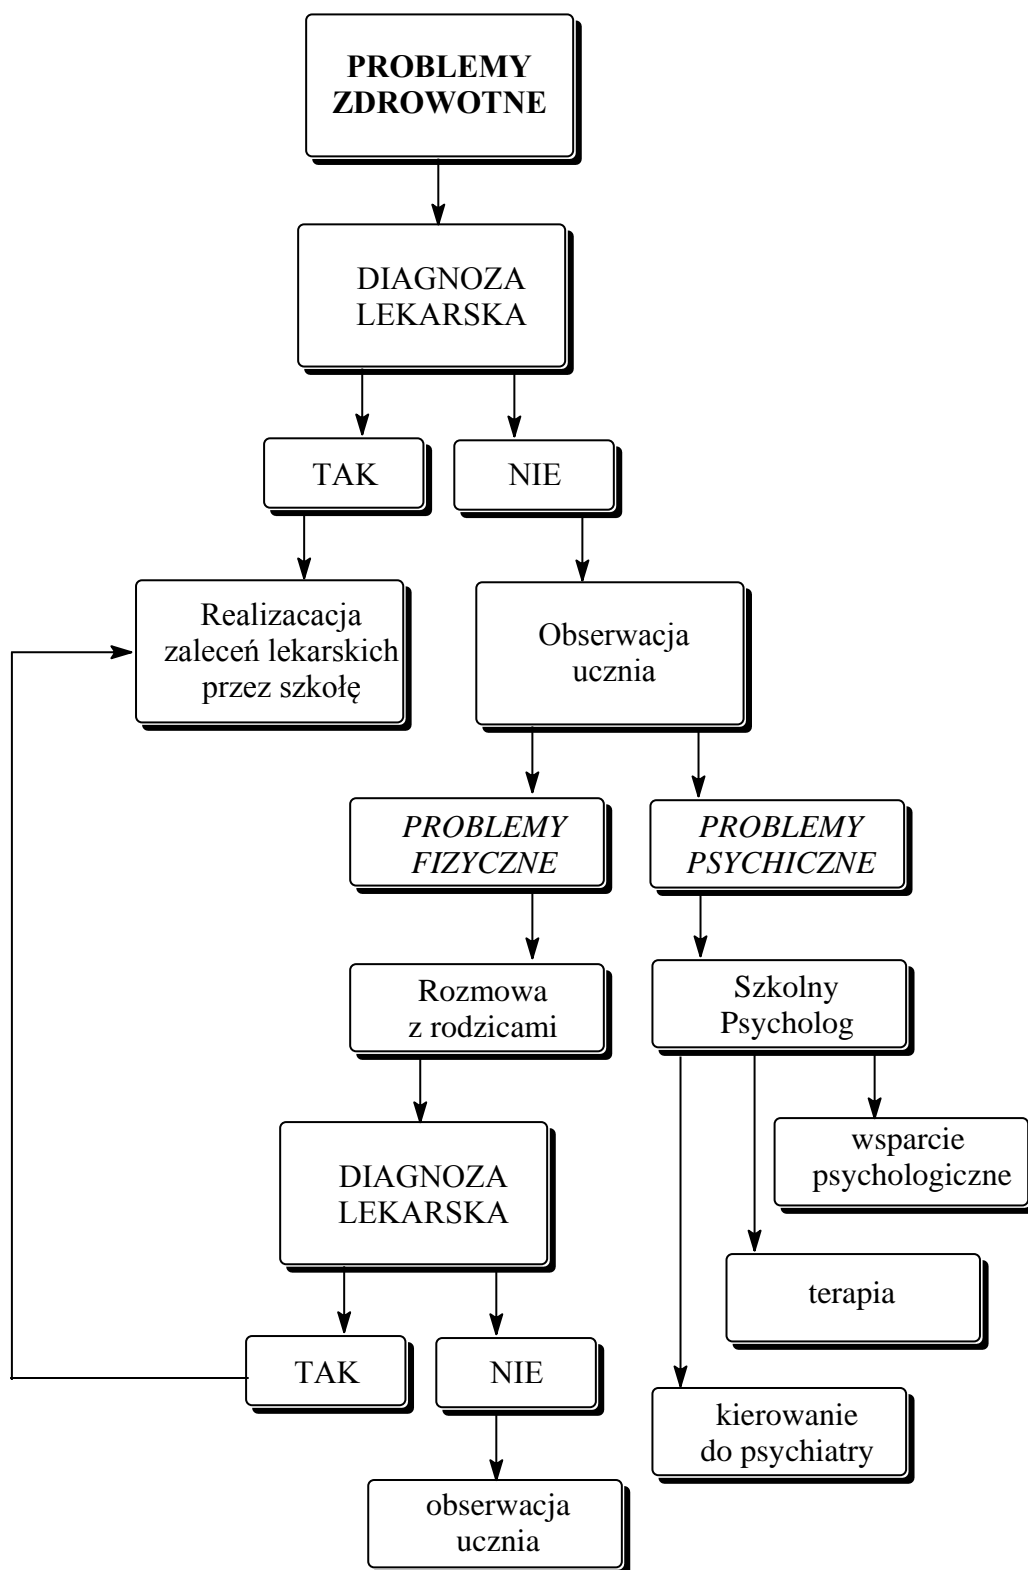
PROBLEMY ZDROWOTNE

DIAGNOZA LEKARSKA

TAK

NIE

Realizacacja zaleceń lekarskich przez szkołę

Obserwacja ucznia

*PROBLEMY FIZYCZNE*

*PROBLEMY PSYCHICZNE*

Rozmowa z rodzicami

Szkolny Psycholog

wsparcie psychologiczne

DIAGNOZA LEKARSKA

terapia

TAK

NIE

kierowanie do psychiatry

obserwacja ucznia